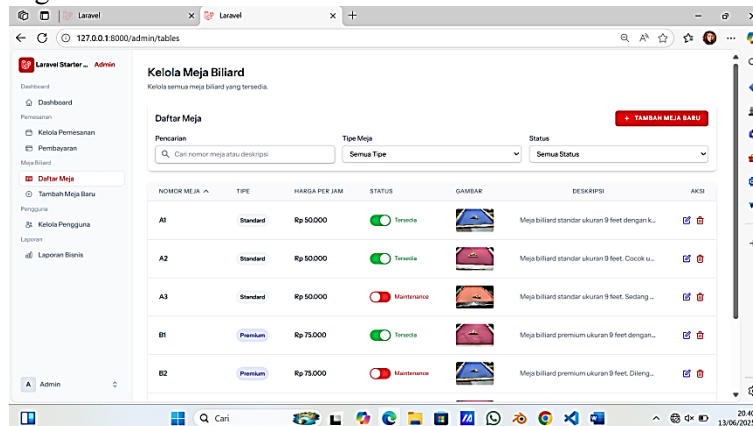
Laravel | Laravel

127.0.0.1:8000/admin/tables

Laravel Starter ... Admin

Dashboard
Dashboard
Pemesanan
Kelola Pemesanan
Pembayaran
Meja Biliard
Daftar Meja
Tambah Meja Baru
Pengguna
Kelola Pengguna
Laporan
Laporan Bisnis

A Admin

Kelola Meja Biliard
Kelola semua meja biliard yang tersedia.

Daftar Meja

+ TAMBAH MEJA BARU

Pencarian
Cari nomor meja atau deskripsi

Tipe Meja
Semua Tipe

Status
Semua Status

| NOMOR MEJA | TIPE | HARGA PER JAM | STATUS | GAMBAR | DESKRIPSI | AKSI |
|---|---|---|---|---|---|---|
| A1 | Standard | Rp 50.000 | Tersedia | | Meja biliard standar ukuran 9 feet dengan k... | |
| A2 | Standard | Rp 50.000 | Tersedia | | Meja biliard standar ukuran 9 feet. Cocok u... | |
| A3 | Standard | Rp 50.000 | Maintenance | | Meja biliard standar ukuran 9 feet. Sedang ... | |
| B1 | Premium | Rp 75.000 | Tersedia | | Meja biliard premium ukuran 9 feet dengan... | |
| B2 | Premium | Rp 75.000 | Maintenance | | Meja biliard premium ukuran 9 feet. Dileng... | |

Cari

20.4
13/06/202